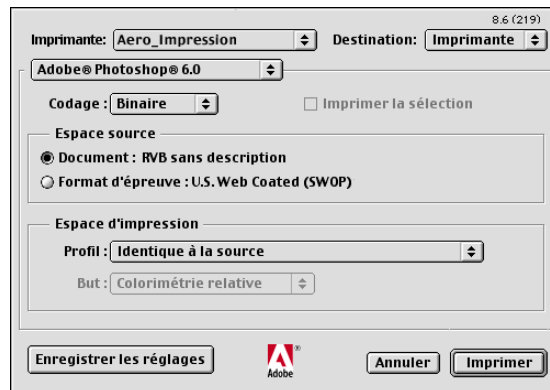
8.6 (219)

Imprimante: Aero_Impression

Destination: Imprimante

Adobe® Photoshop® 6.0

Codage : Binaire

Imprimer la sélection

Espace source

Document : RVB sans description

Format d'épreuve : U.S. Web Coated (SWOP)

Espace d'impression

Profil : Identique à la source

But : Colorimétrie relative

Enregistrer les réglages

Adobe

Annuler

Imprimer